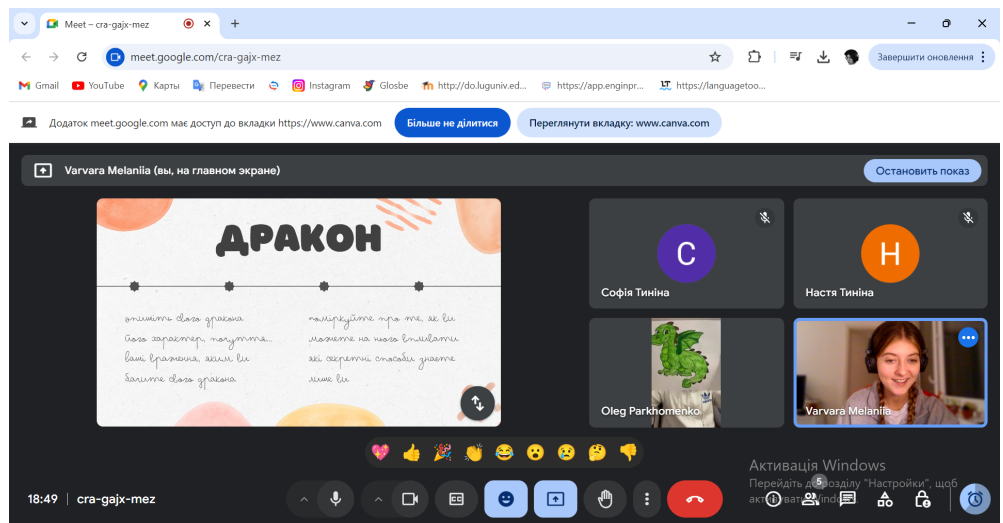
Meet – cra-gajx-mez

meet.google.com/cra-gajx-mez

Завершити оновлення

Gmail YouTube Карты Перевести Instagram Glosbe http://do.luguniv.ed... https://app.enginpr... https://languagetoo...

Додаток meet.google.com має доступ до вкладки https://www.canva.com Більше не ділитися Переглянути вкладку: www.canva.com

Varvara Melaniia (вы, на главном экране) Остановить показ

ДРАКОН

опишіть свого дракона його характер, почуття... ваші враження, яким ви бачите свого дракона

поміркуйте про те, як ви можете на нього вплинути які секретні способи знаєте лише ви

C Софія Тиніна

H Настя Тиніна

Oleg Parkhomenko

Varvara Melaniia

Активація Windows
Перейдіть до розділу "Настройки", щоб активувати Windows.

18:49 cra-gajx-mez

5